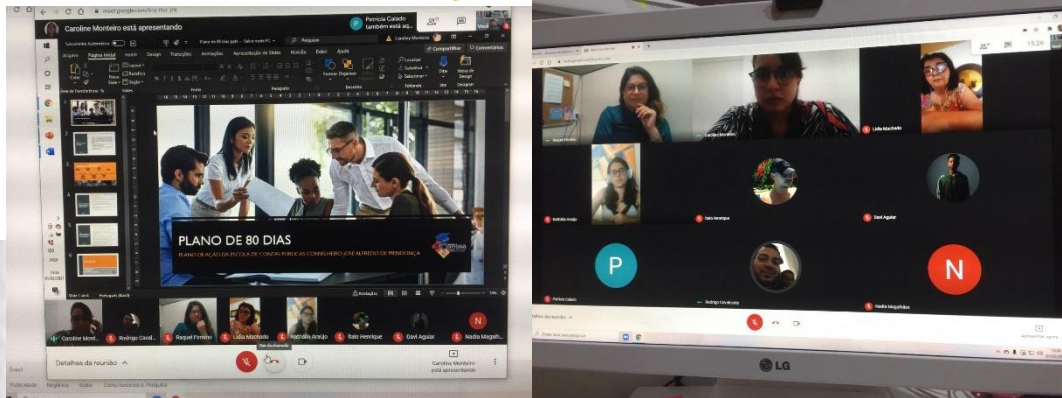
Caroline Monteiro está apresentando

Patricia Calado também está aq...

Você

Arquivo Página Inicial Inserir Design Transições Animações Apresentação de Slides Revisão Exibir Ajuda

Compartilhar Comentários

PLANO DE 80 DIAS

PLANO DE AÇÃO DA ESCOLA DE CONTAS PÚBLICAS CONSELHEIRO JOSÉ ALFREDO DE MENDONÇA

Caroline Mont... Rodrigo Caval... Raquel Firmino Lidia Machado Nathalia Araújo Italo Henrique Davi Aguiar Nadia Magalh...

Detalhes da reunião

Caroline Monteiro está apresentando

LG

Lidia Machado

Nathalia Araújo

Italo Henrique

Davi Aguiar

P

N

Patricia Calado

Rodrigo Cavalcante

Nadia Magalhães

Detalhes da reunião

15:26